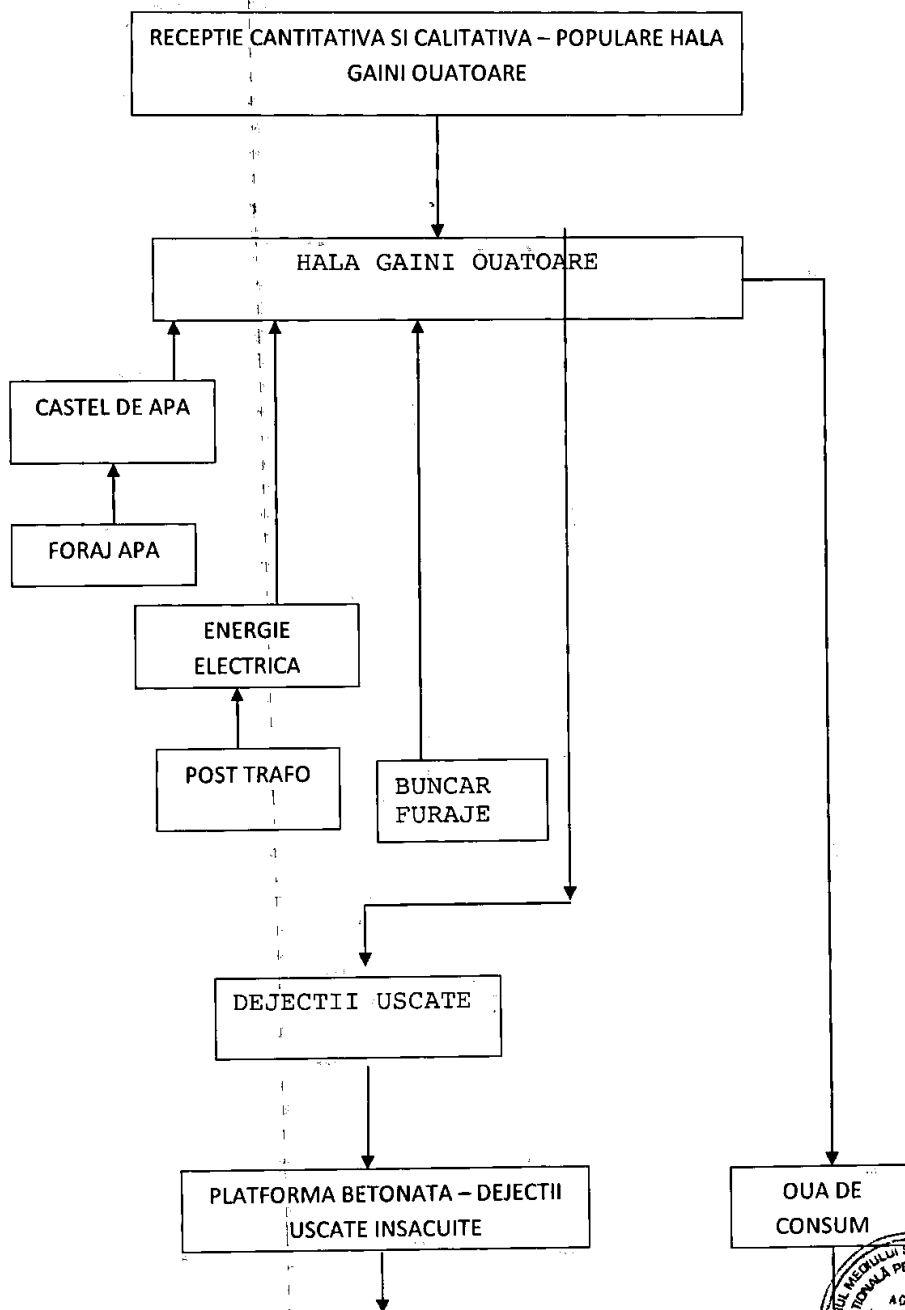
RECEPTIE CANTITATIVA SI CALITATIVA – POPULARE HALA GAINI OUATOARE

HALA GAINI OUATOARE

CASTEL DE APA

FORAJ APA

ENERGIE ELECTRICA

POST TRAFO

BUNCAR FURAJE

DEJECTII USCATE

PLATFORMA BETONATA – DEJECTII USCATE INSACUITE

OUA DE CONSUM

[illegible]